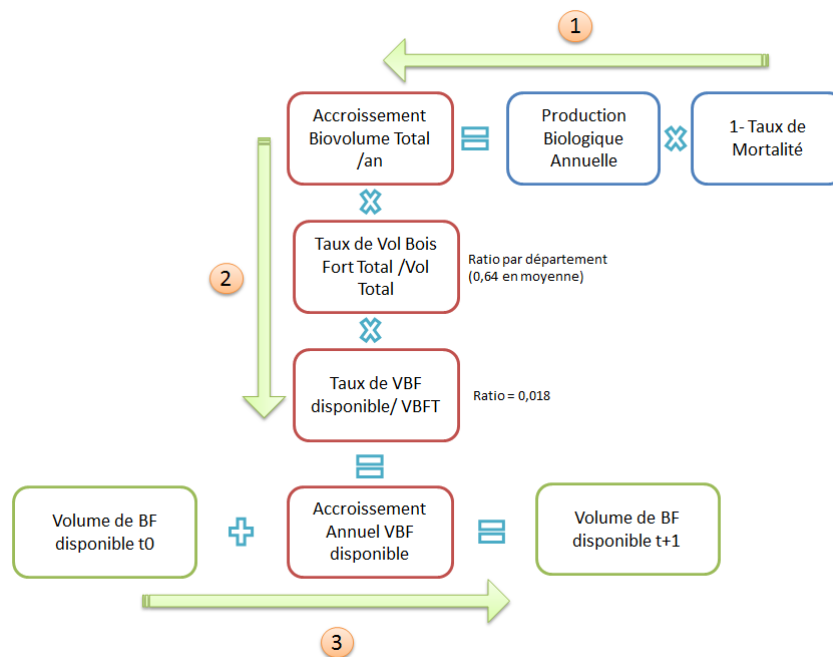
1

Accroissement Biovolume Total /an

Production Biologique Annuelle

1- Taux de Mortalité

2

Taux de Vol Bois Fort Total /Vol Total

Ratio par département (0,64 en moyenne)

Taux de VBF disponible/ VBFT

Ratio = 0,018

Volume de BF disponible t0

Accroissement Annuel VBF disponible

Volume de BF disponible t+1

3